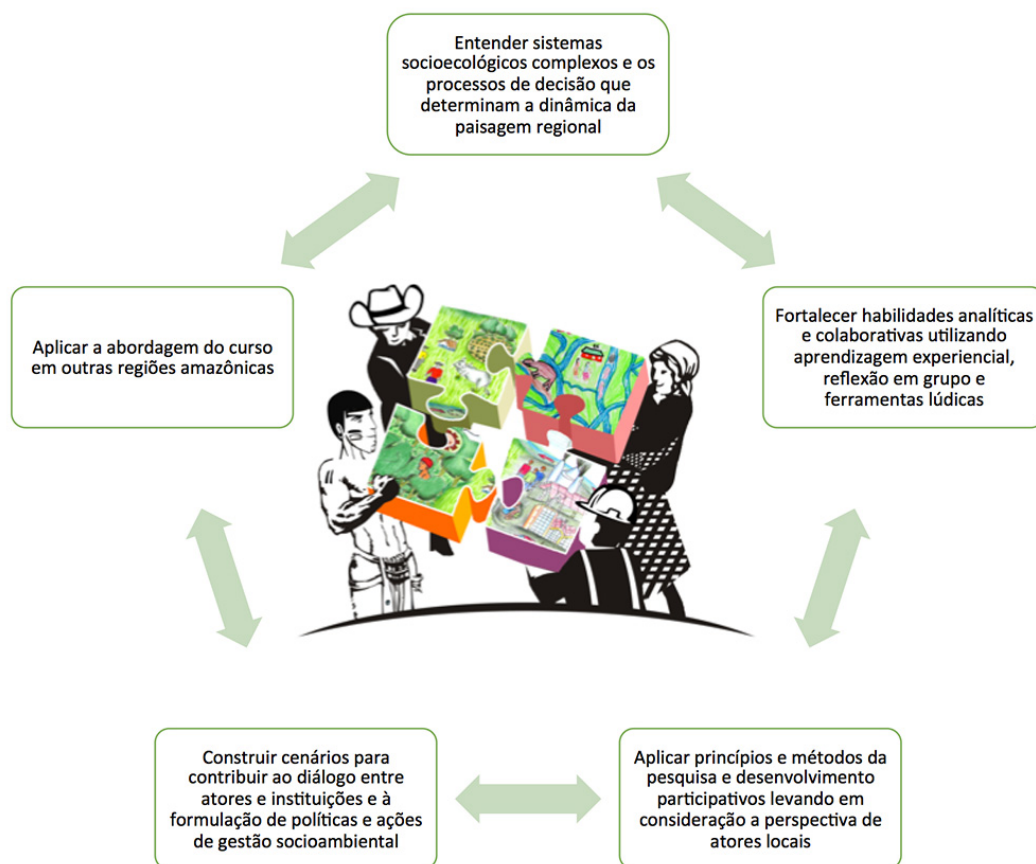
Entender sistemas socioecológicos complexos e os processos de decisão que determinam a dinâmica da paisagem regional

Fortalecer habilidades analíticas e colaborativas utilizando aprendizagem experiencial, reflexão em grupo e ferramentas lúdicas

Aplicar princípios e métodos da pesquisa e desenvolvimento participativos levando em consideração a perspectiva de atores locais

Construir cenários para contribuir ao diálogo entre atores e instituições e à formulação de políticas e ações de gestão socioambiental

Aplicar a abordagem do curso em outras regiões amazônicas